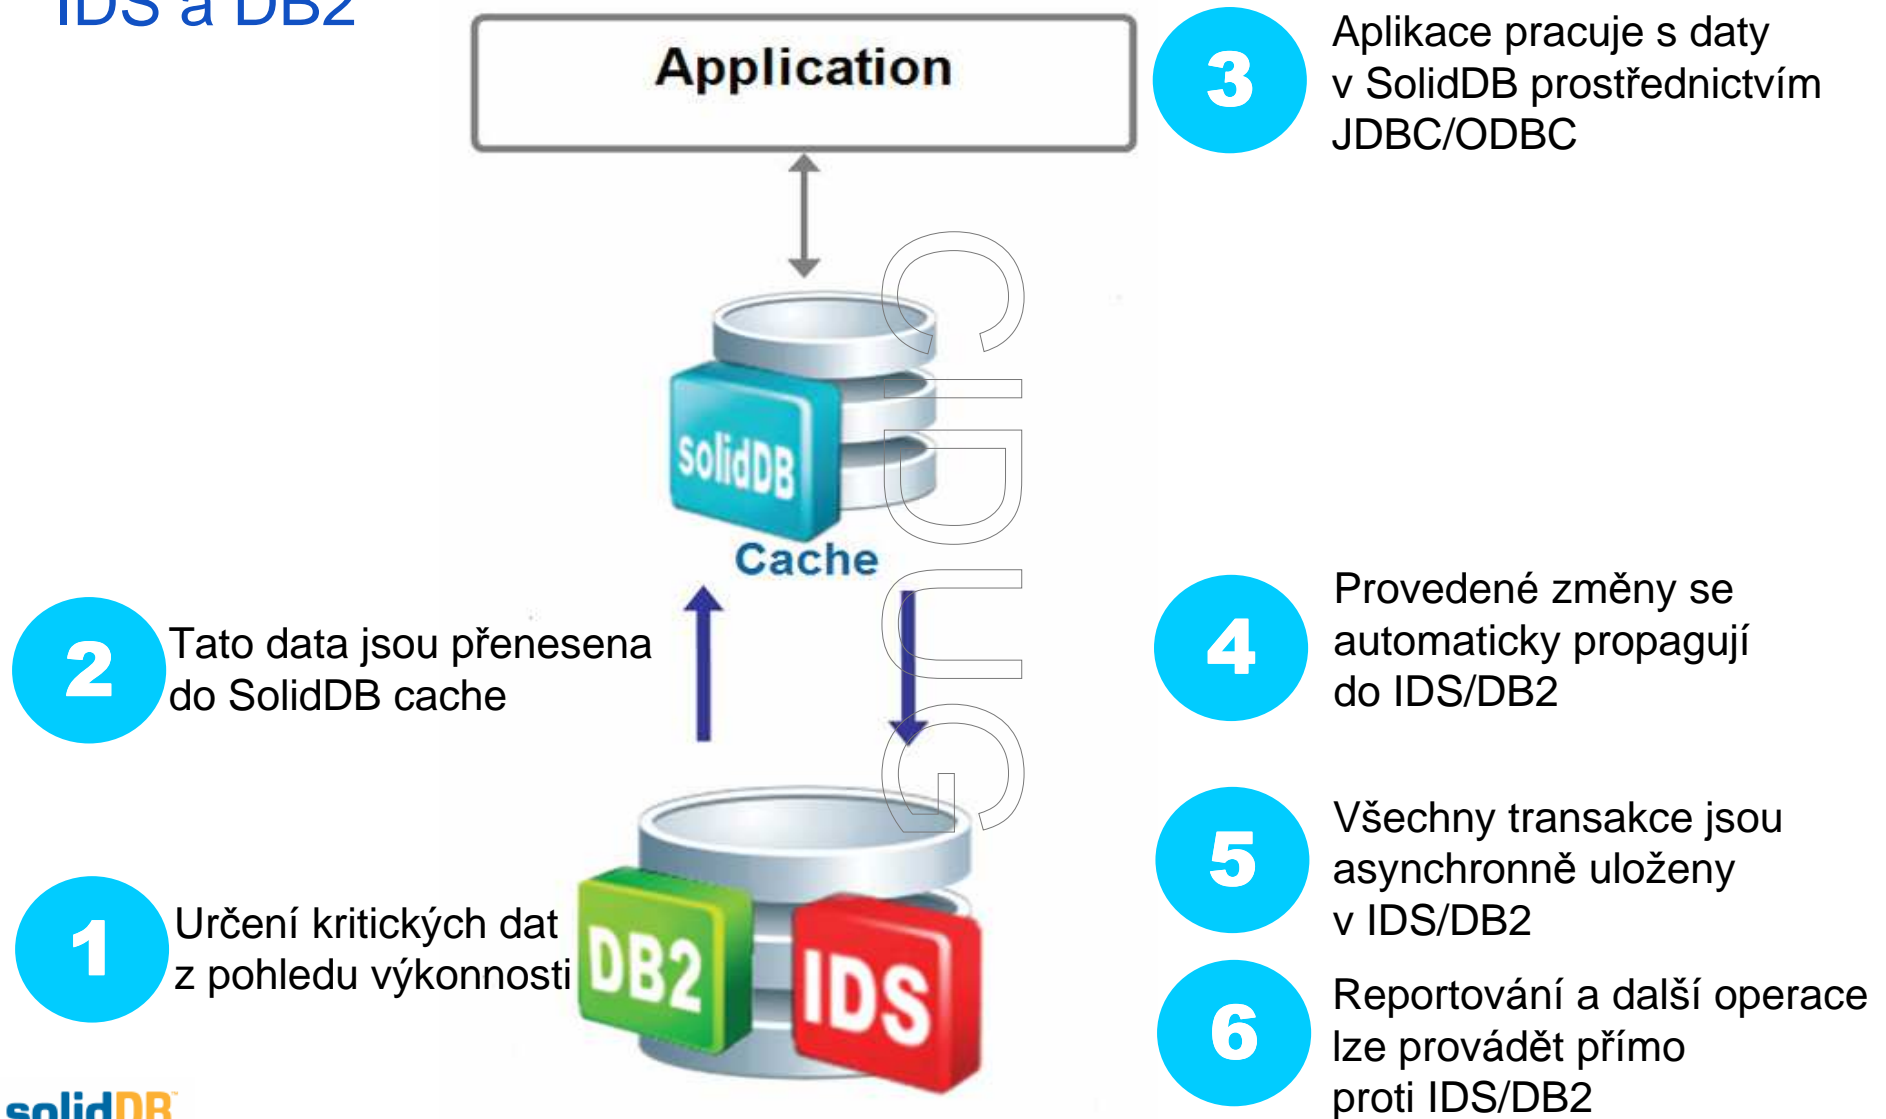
IDS a DB2

Application

3

Aplikace pracuje s daty v SolidDB prostřednictvím JDBC/ODBC

solidDB

Cache

CIDUG

2

Tato data jsou přenesena do SolidDB cache

4

Provedené změny se automaticky propagují do IDS/DB2

5

Všechny transakce jsou asynchronně uloženy v IDS/DB2

1

Určení kritických dat z pohledu výkonnosti

DB2

IDS

6

Reportování a další operace lze provádět přímo proti IDS/DB2

solidDB